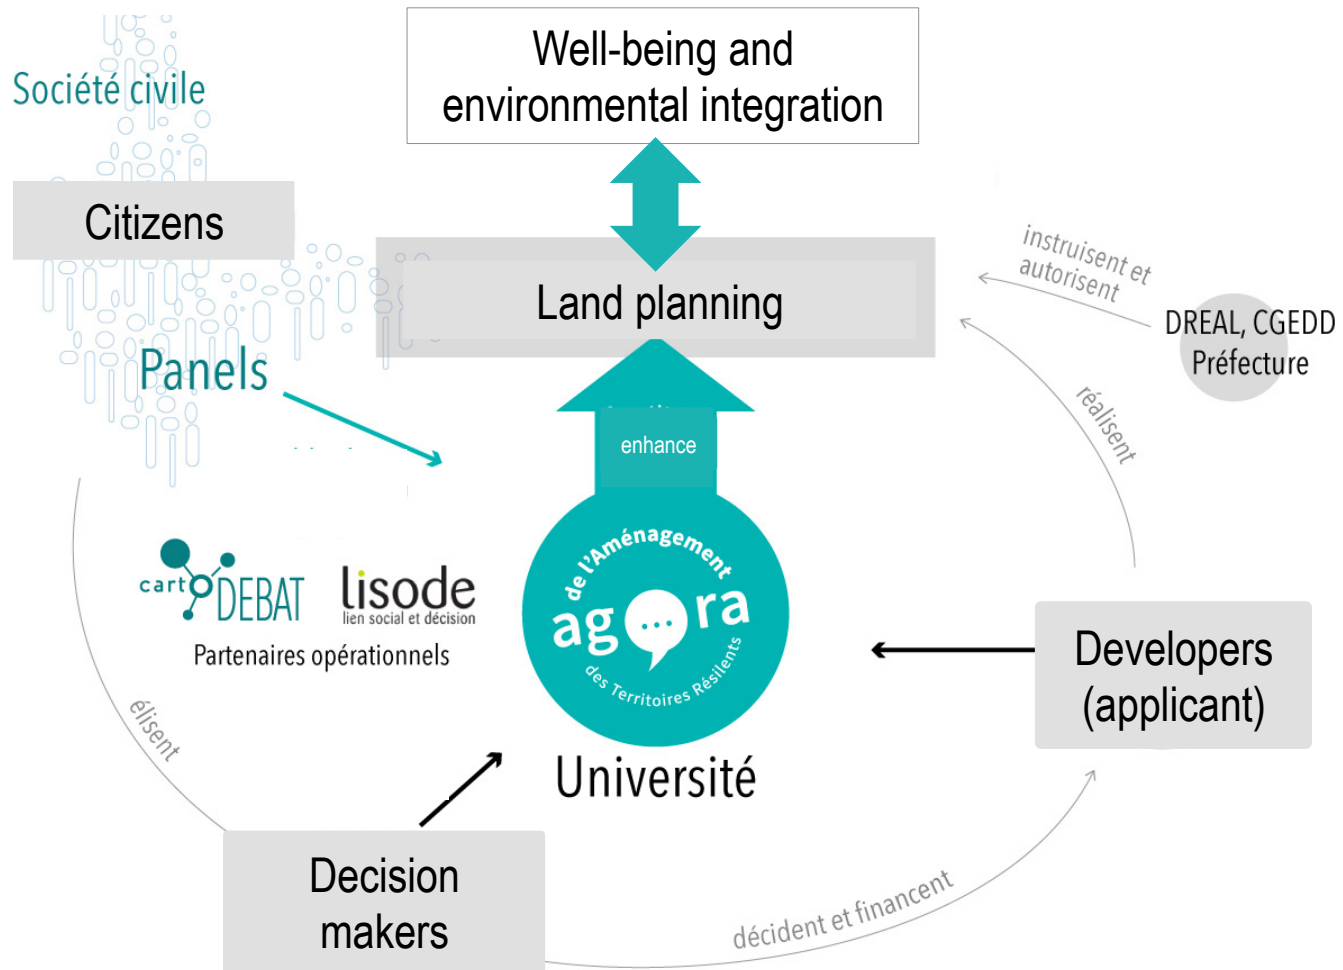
Société civile

Well-being and environmental integration

Citizens

Land planning

instruisent et autorisent

DREAL, CGEDD
Préfecture

Panels

réalisent

enhance

cartODEBAT

lisode
lien social et décision

Partenaires opérationnels

de l'Aménagement
agora
des Territoires Résilients

Université

Developers (applicant)

élisent

Decision makers

décident et financent